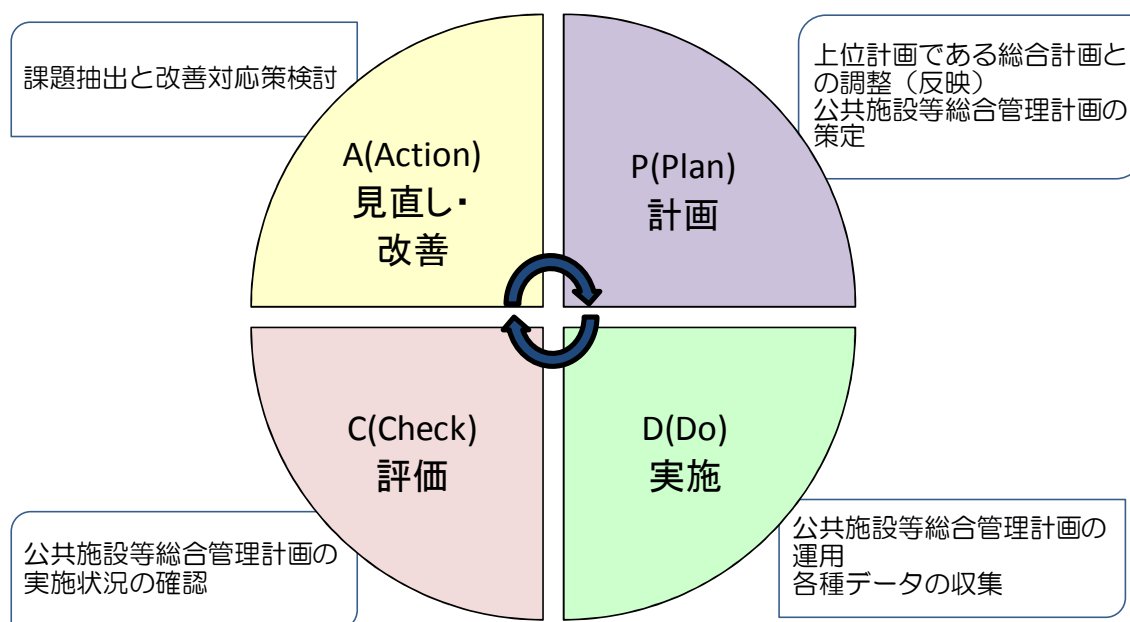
課題抽出と改善対応策検討

A(Action)
見直し・
改善

P(Plan)
計画

上位計画である総合計画との調整（反映）
公共施設等総合管理計画の策定

C(Check)
評価

D(Do)
実施

公共施設等総合管理計画の実施状況の確認

公共施設等総合管理計画の運用
各種データの収集